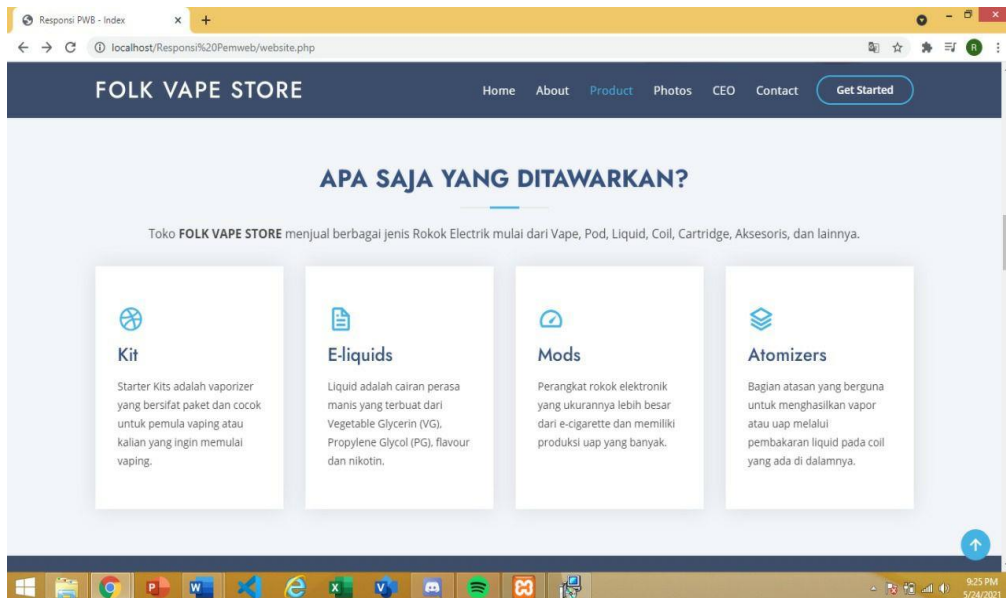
Responsi PWB - Index

localhost/Responsi%20Pemweb/website.php

FOLK VAPE STORE

Home About Product Photos CEO Contact Get Started

APA SAJA YANG DITAWARKAN?

Toko **FOLK VAPE STORE** menjual berbagai jenis Rokok Electrik mulai dari Vape, Pod, Liquid, Coil, Cartridge, Aksesoris, dan lainnya.

Kit

Starter Kits adalah vaporizer yang bersifat paket dan cocok untuk pemula vaping atau kalian yang ingin memulai vaping.

E-liquids

Liquid adalah cairan perasa manis yang terbuat dari Vegetable Glycerin (VG), Propylene Glycol (PG), flavour dan nikotin.

Mods

Perangkat rokok elektronik yang ukurannya lebih besar dari e-cigarette dan memiliki produksi uap yang banyak.

Atomizers

Bagian atasan yang berguna untuk menghasilkan vapor atau uap melalui pembakaran liquid pada coil yang ada di dalamnya.

9:25 PM
5/24/2021